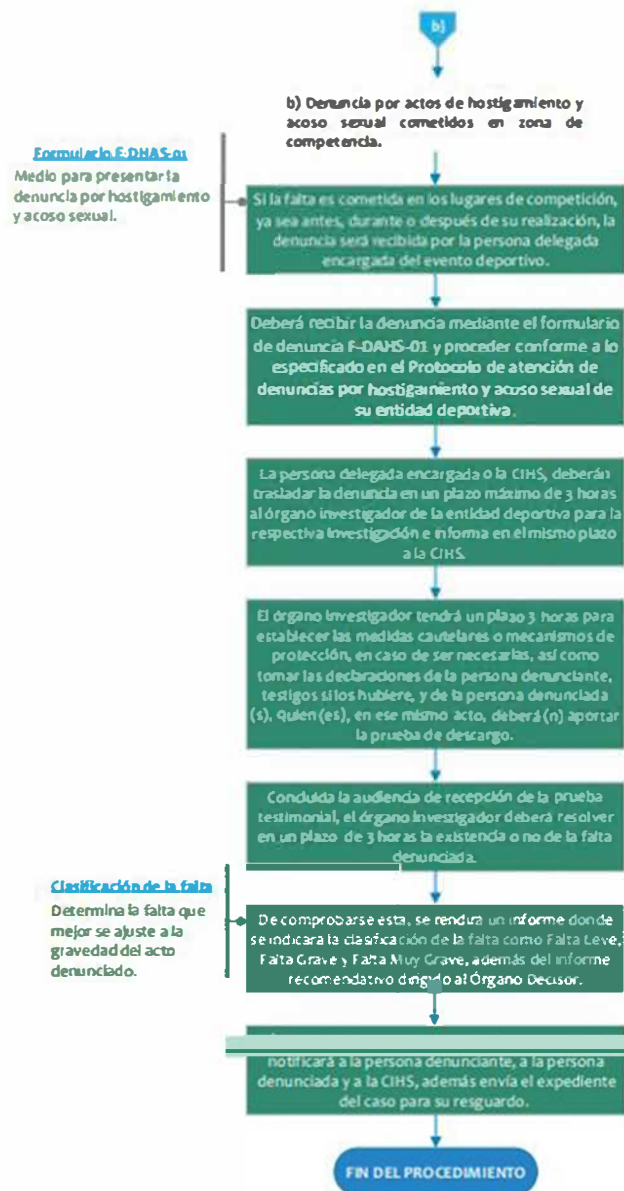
b)

b) Denuncia por actos de hostigamiento y acoso sexual cometidos en zona de competencia.

Formulario F-DHAS-01
Medio para presentar la denuncia por hostigamiento y acoso sexual.

Si la falta es cometida en los lugares de competición, ya sea antes, durante o después de su realización, la denuncia será recibida por la persona delegada encargada del evento deportivo.

Deberá recibir la denuncia mediante el formulario de denuncia F-DAHS-01 y proceder conforme a lo especificado en el Protocolo de atención de denuncias por hostigamiento y acoso sexual de su entidad deportiva.

La persona delegada encargada o la CIHS, deberán trasladar la denuncia en un plazo máximo de 3 horas al órgano investigador de la entidad deportiva para la respectiva investigación e informa en el mismo plazo a la CIHS.

El órgano investigador tendrá un plazo 3 horas para establecer las medidas cautelares o mecanismos de protección, en caso de ser necesarias, así como tomar las declaraciones de la persona denunciante, testigos si los hubiere, y de la persona denunciada (s), quien(es), en ese mismo acto, deberá(n) aportar la prueba de descargo.

Concluida la audiencia de recepción de la prueba testimonial, el órgano investigador deberá resolver en un plazo de 3 horas la existencia o no de la falta denunciada.

Clasificación de la falta
Determina la falta que mejor se ajuste a la gravedad del acto denunciado.

De comprobarse esta, se rendirá un informe donde se indicará la clasificación de la falta como Falta Leve, Falta Grave y Falta Muy Grave, además del informe recomendativo dirigido al Órgano Decisor.

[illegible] notificará a la persona denunciante, a la persona denunciada y a la CIHS, además envía el expediente del caso para su resguardo.

FIN DEL PROCEDIMIENTO